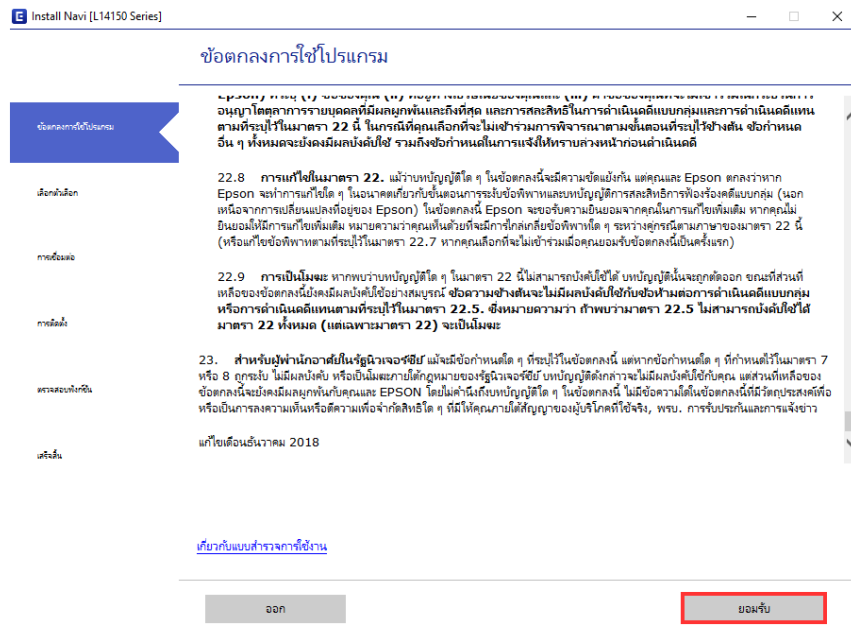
Install Navi [L14150 Series]

ข้อตกลงการใช้โปรแกรม

ข้อตกลงการใช้โปรแกรม

เลือกตัวเลือก

การเชื่อมต่อ

การติดตั้ง

ตรวจสอบฟังก์ชัน

เสร็จสิ้น

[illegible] อนุญาโตตุลาการรายบุคคลที่มีผลผูกพันและถึงที่สุด และการสละสิทธิในการดำเนินคดีแบบกลุ่มและการดำเนินคดีแทนตามที่ระบุไว้ในมาตรา 22 นี้ ในกรณีที่คุณเลือกที่จะไม่เข้ารับการพิจารณาตามขั้นตอนที่ระบุไว้ข้างต้น ข้อกำหนดอื่น ๆ ทั้งหมดจะยังคงมีผลบังคับใช้ รวมถึงข้อกำหนดในการแจ้งให้ทราบล่วงหน้าก่อนดำเนินคดี

22.8 การแก้ไขในมาตรา 22. แม้ว่าบทบัญญัติใด ๆ ในข้อตกลงนี้จะมีความขัดแย้งกัน แต่คุณและ Epson ตกลงว่าหาก Epson จะทำการแก้ไขใด ๆ ในอนาคตเกี่ยวกับขั้นตอนการระงับข้อพิพาทและบทบัญญัติการสละสิทธิการฟ้องร้องคดีแบบกลุ่ม (นอกเหนือจากการเปลี่ยนแปลงที่อยู่ของ Epson) ในข้อตกลงนี้ Epson จะขอรับความยินยอมจากคุณในการแก้ไขเพิ่มเติม หากคุณไม่ยินยอมให้มีการแก้ไขเพิ่มเติม หมายความว่าคุณเห็นด้วยที่จะมีการไกล่เกลี่ยข้อพิพาทใด ๆ ระหว่างคู่กรณีตามภาษาของมาตรา 22 นี้ (หรือแก้ไขข้อพิพาทตามที่ระบุไว้ในมาตรา 22.7 หากคุณเลือกที่จะไม่เข้ารับเมื่อคุณยอมรับข้อตกลงนี้เป็นครั้งแรก)

22.9 การเป็นโมฆะ หากพบว่าบทบัญญัติใด ๆ ในมาตรา 22 นี้ไม่สามารถบังคับใช้ได้ บทบัญญัตินั้นจะถูกตัดออก ขณะที่ส่วนที่เหลือของข้อตกลงนี้ยังคงมีผลบังคับใช้อย่างสมบูรณ์ ข้อความข้างต้นจะไม่มีผลบังคับใช้กับข้อห้ามต่อการดำเนินคดีแบบกลุ่มหรือการดำเนินคดีแทนตามที่ระบุไว้ในมาตรา 22.5. ซึ่งหมายความว่า ถ้าพบว่ามาตรา 22.5 ไม่สามารถบังคับใช้ได้ มาตรา 22 ทั้งหมด (แต่เฉพาะมาตรา 22) จะเป็นโมฆะ

23. สำหรับผู้พำนักอาศัยในรัฐนิวเจอร์ซีย์ แม้จะมีข้อกำหนดใด ๆ ที่ระบุไว้ในข้อตกลงนี้ แต่หากข้อกำหนดใด ๆ ที่กำหนดไว้ในมาตรา 7 หรือ 8 ถูกระงับ ไม่มีผลบังคับ หรือเป็นโมฆะภายใต้กฎหมายของรัฐนิวเจอร์ซีย์ บทบัญญัติดังกล่าวจะไม่มีผลบังคับใช้กับคุณ แต่ส่วนที่เหลือของข้อตกลงนี้จะยังคงมีผลผูกพันกับคุณและ EPSON โดยไม่คำนึงถึงบทบัญญัติใด ๆ ในข้อตกลงนี้ ไม่มีข้อความใดในข้อตกลงนี้ที่มีวัตถุประสงค์เพื่อหรือเป็นการลงความเห็นหรือตีความเพื่อจำกัดสิทธิใด ๆ ที่มีให้คุณภายใต้สัญญาของผู้บริโภคที่ใช้จริง, พรบ. การรับประกันและการแจ้งข่าว

แก้ไขเดือนธันวาคม 2018

เกี่ยวกับแบบสำรวจการใช้งาน

ออก

ยอมรับ